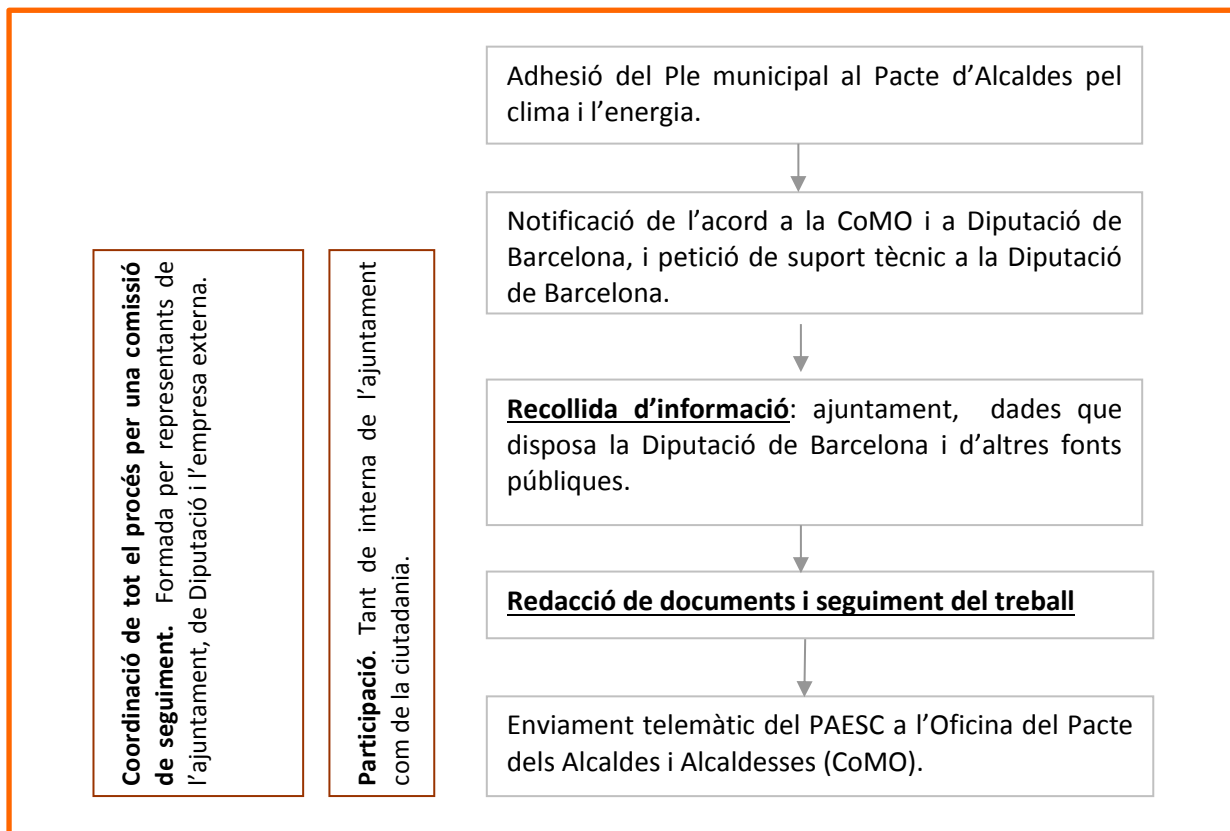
Coordinació de tot el procés per una comissió de seguiment. Formada per representants de l'ajuntament, de Diputació i l'empresa externa.

Participació. Tant de interna de l'ajuntament com de la ciutadania.

Adhesió del Ple municipal al Pacte d'Alcaldes pel clima i l'energia.

Notificació de l'acord a la CoMO i a Diputació de Barcelona, i petició de suport tècnic a la Diputació de Barcelona.

Recollida d'informació: ajuntament, dades que disposa la Diputació de Barcelona i d'altres fonts públiques.

Redacció de documents i seguiment del treball

Enviament telemàtic del PAESC a l'Oficina del Pacte dels Alcaldes i Alcaldesses (CoMO).